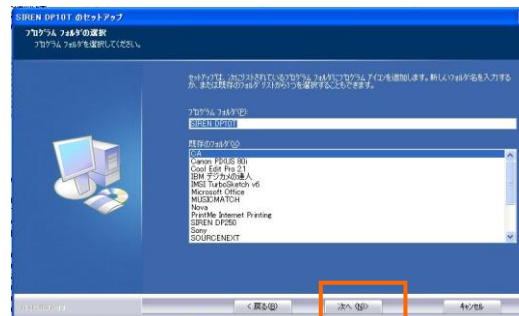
SIREN DP10T のセットアップ

プログラム フォルダの選択
プログラム フォルダを選択してください。

セットアップは、次にリストされているプログラム フォルダにプログラム アイコンを追加します。新しいフォルダ名を入力するか、または既存のフォルダ リストから1つを選択することもできます。

プログラム フォルダ(P):
SIREN DP10T

既存のフォルダ(X):
CA
Canon PIXUS 80i
Cool Edit Pro 2.1
IBM デジカメの達人
IMSI TurboSketch v6
Microsoft Office
MUSICMATCH
Nova
PrintMe Internet Printing
SIREN DP250
Sony
SOURCENEXT

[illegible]

< 戻る(B)

次へ (N)>

キャンセル